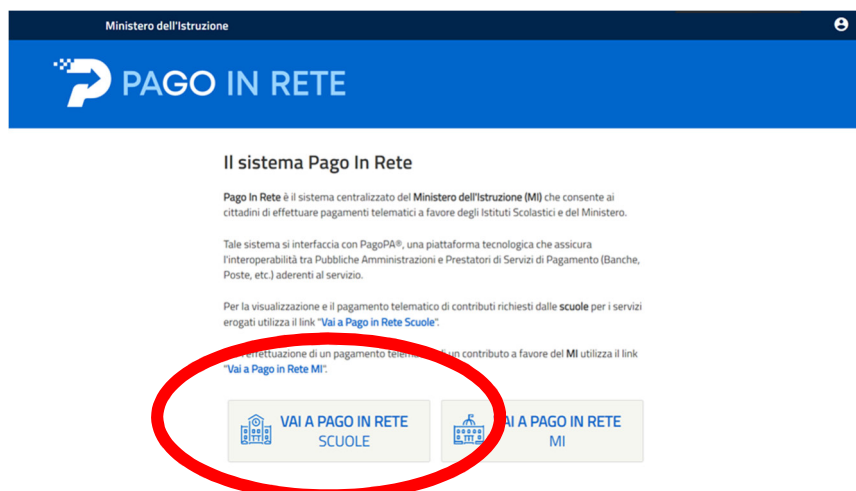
Ministero dell'Istruzione

PAGO IN RETE

Il sistema Pago In Rete

Pago In Rete è il sistema centralizzato del Ministero dell'Istruzione (MI) che consente ai cittadini di effettuare pagamenti telematici a favore degli Istituti Scolastici e del Ministero.

Tale sistema si interfaccia con PagoPA®, una piattaforma tecnologica che assicura l'interoperabilità tra Pubbliche Amministrazioni e Prestatori di Servizi di Pagamento (Banche, Poste, etc.) aderenti al servizio.

Per la visualizzazione e il pagamento telematico di contributi richiesti dalle scuole per i servizi erogati utilizza il link "Vai a Pago in Rete Scuole".

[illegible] effettuazione di un pagamento telem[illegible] un contributo a favore del MI utilizza il link "Vai a Pago in Rete MI".

VAI A PAGO IN RETE SCUOLE

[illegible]I A PAGO IN RETE MI